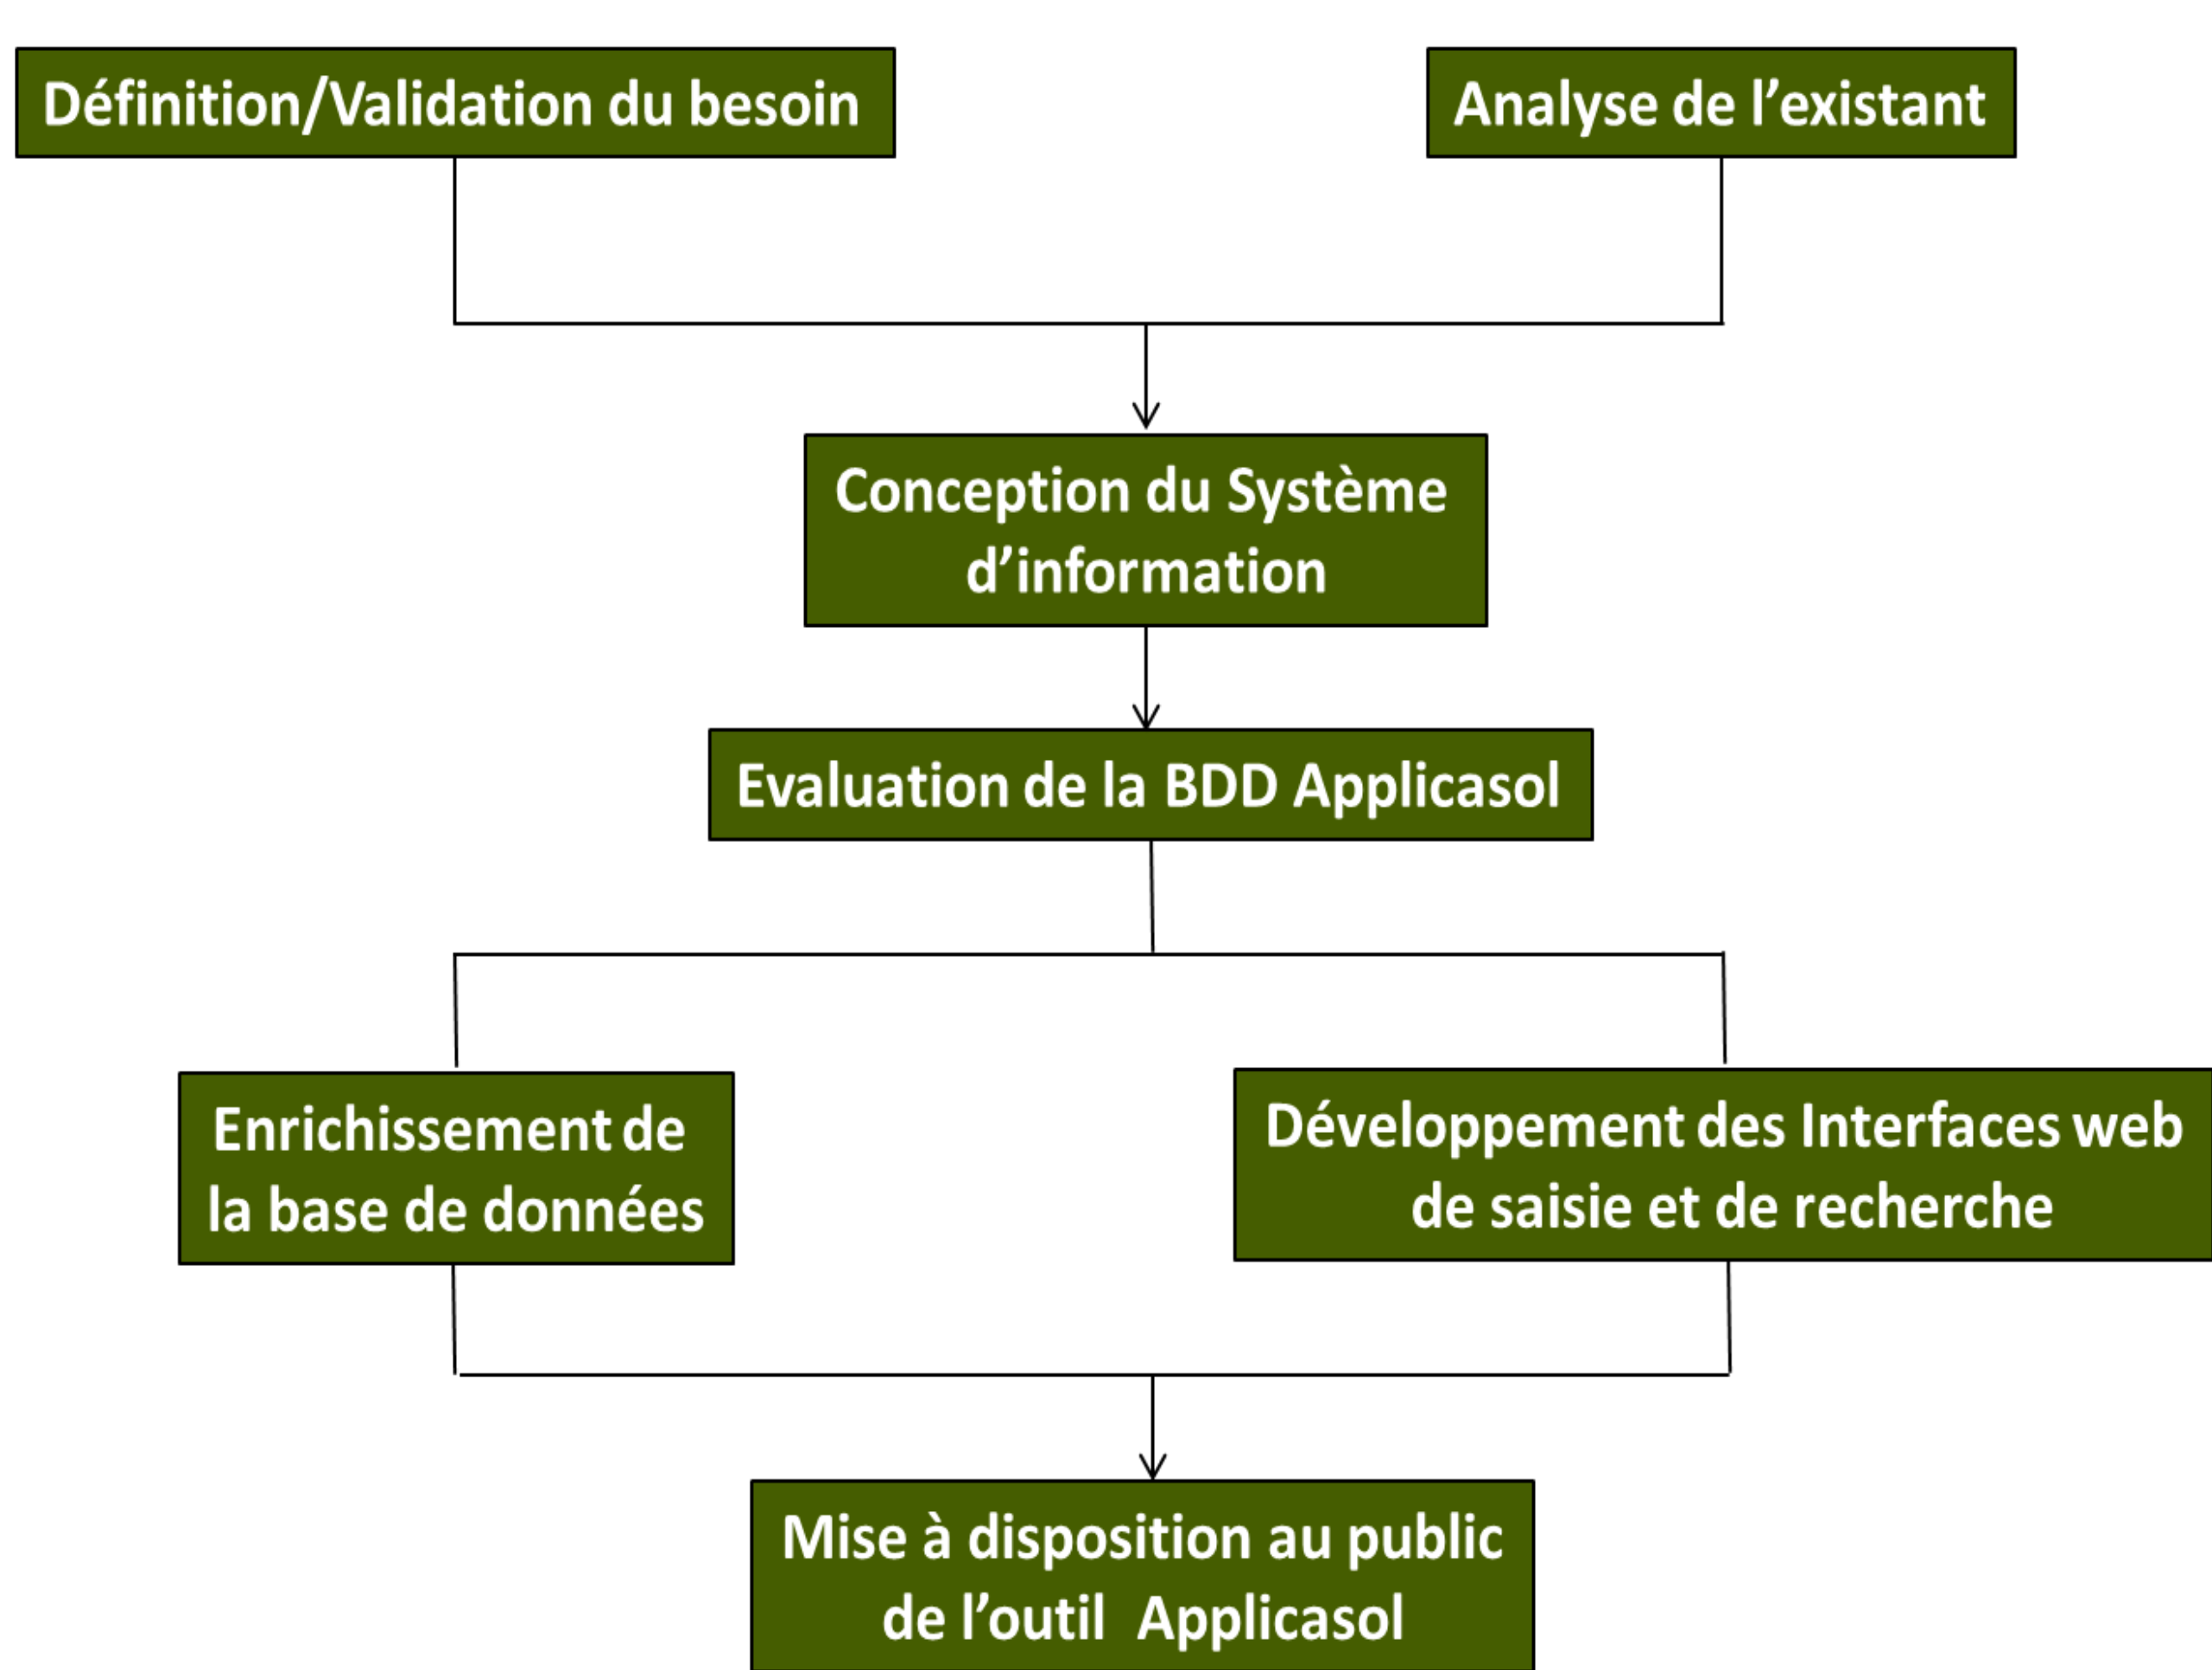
Définition/Validation du besoin

Analyse de l’existant

Conception du Système d’information

Evaluation de la BDD Applicasol

Enrichissement de la base de données

Développement des Interfaces web de saisie et de recherche

Mise à disposition au public de l’outil Applicasol